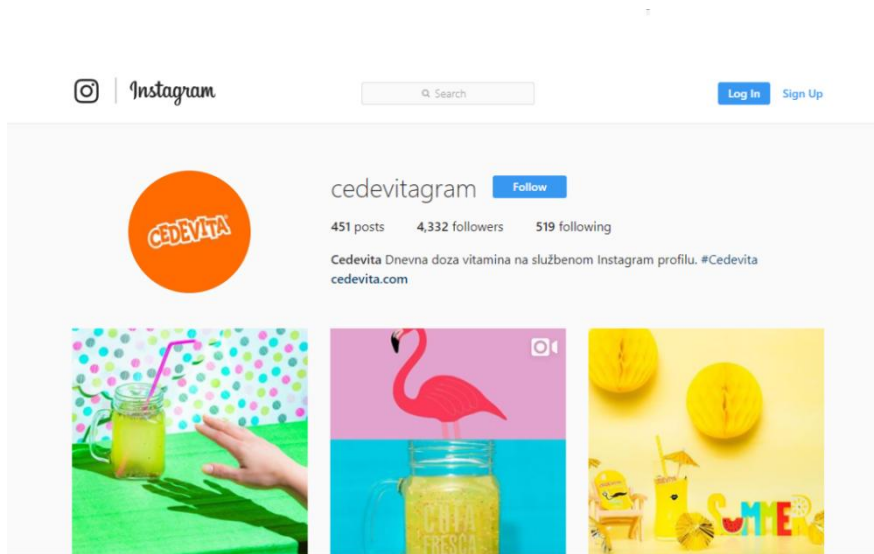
Instagram

Search

Log In Sign Up

CEDEVITA

cedevitagram Follow

451 posts 4,332 followers 519 following

Cedevita Dnevna doza vitamina na službenom Instagram profilu. #Cedevita
cedevita.com

CITA FRESCA

SUMMER